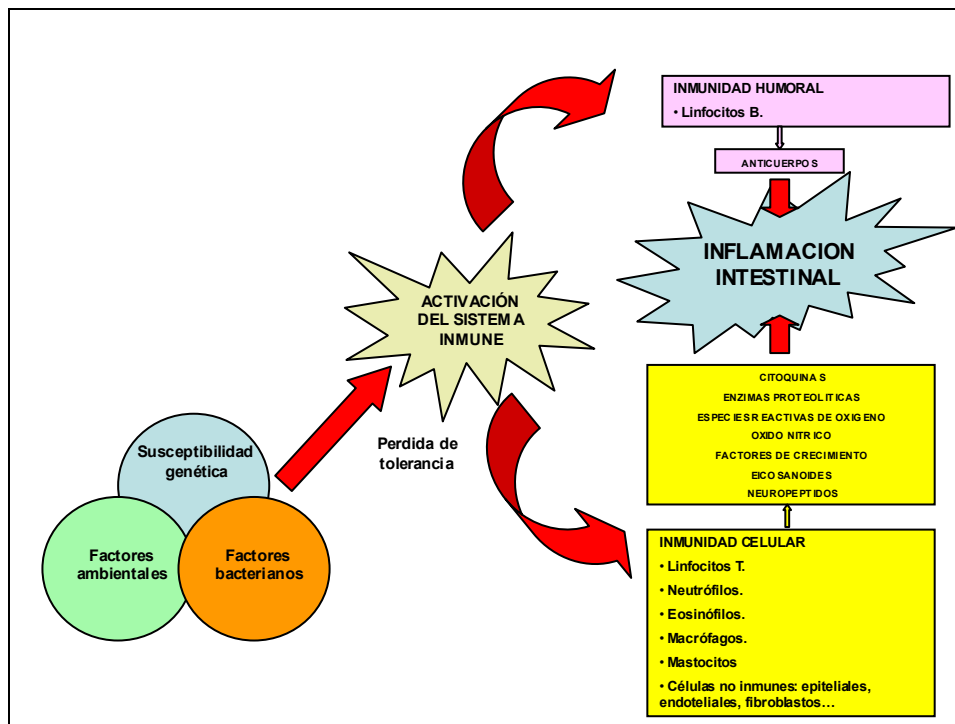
INMUNIDAD HUMORAL
• Linfocitos B.

ANTICUERPOS

INFLAMACION INTESTINAL

ACTIVACIÓN DEL SISTEMA INMUNE

Perdida de tolerancia

Susceptibilidad genética

Factores ambientales

Factores bacterianos

CITOQUINAS
ENZIMAS PROTEOLITICAS
ESPECIES REACTIVAS DE OXIGENO
OXIDO NITRICO
FACTORES DE CRECIMIENTO
EICOSANOIDES
NEUROPEPTIDOS

INMUNIDAD CELULAR
• Linfocitos T.
• Neutrófilos.
• Eosinófilos.
• Macrófagos.
• Mastocitos
• Células no inmunes: epiteliales, endoteliales, fibroblastos…